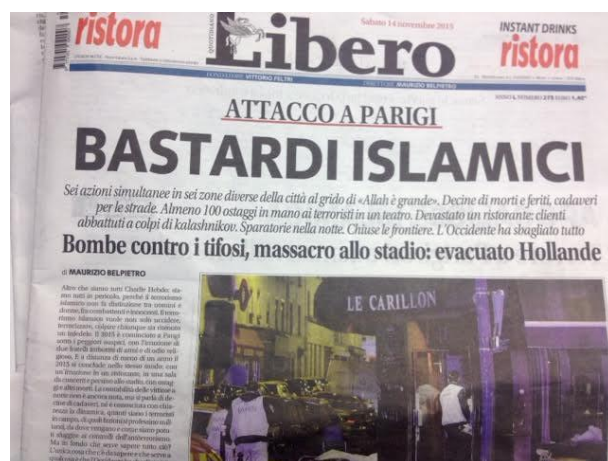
ristora

QUOTIDIANO Libero

Sabato 14 novembre 2015

INSTANT DRINKS
ristora

FONDATORE VITTORIO FELTRI

DIRETTORE MAURIZIO BELPIETRO

ATTACCO A PARIGI

BASTARDI ISLAMICI

Sei azioni simultanee in sei zone diverse della città al grido di «Allah è grande». Decine di morti e feriti, cadaveri per le strade. Almeno 100 ostaggi in mano ai terroristi in un teatro. Devastato un ristorante: clienti abbattuti a colpi di kalashnikov. Sparatorie nella notte. Chiuse le frontiere. L'Occidente ha sbagliato tutto

Bombe contro i tifosi, massacro allo stadio: evacuato Hollande

di MAURIZIO BELPIETRO

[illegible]

LE CARILLON